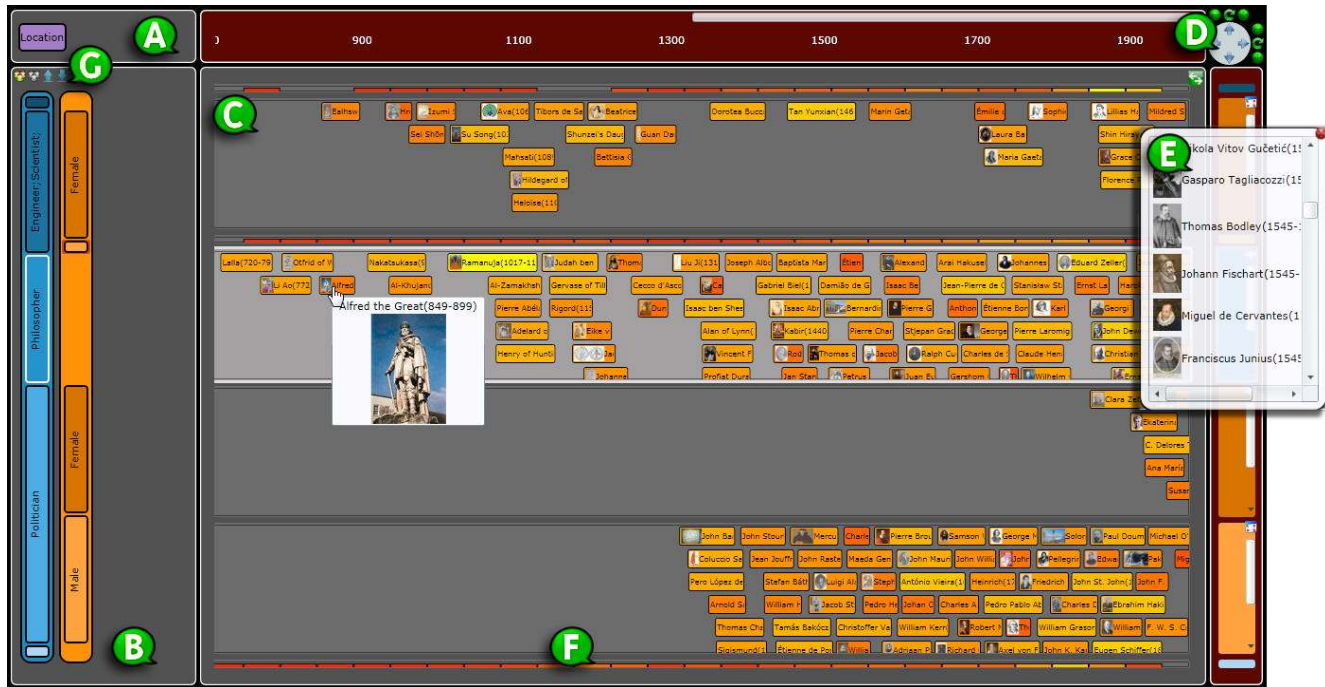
Location
A
0 900 1100 1300 1500 1700 1900
D
G
C
Ealhsw
Hr
Izumi
Ava(106
Tibors de Sa
Beatrice
Dorotea Bucc
Tan Yunxian(146
Marin Geta
Émilie
Sophi
Lillias Hu
Mildred S
Sei Shōn
Su Song(10
Shunzei's Daug
Guan Da
Laura Ba
Shin Hirs
Mahsati(108
Bettisia
Maria Gaeta
Grace
Hildegard of
Florence
Heloise(110
E
Nikola Vitov Gučetić(15
Gasparo Tagliacozzi(15
Thomas Bodley(1545-
Johann Fischart(1545-
Miguel de Cervantes(1
Franciscus Junius(1545
Engineer; Scientist;
Female
Philosopher
Lalla(720-79
Otfrid of W
Nakatsukasa(
Ramanuja(1017-11
Judah ben
Thom
Liu Ji(131
Joseph Albo
Baptista Mar
Étien
Alexand
Arai Hakuse
Johannes
Eduard Zeller(
Li Ao(772
Alfred
Al-Khujand
Al-Zamakhsh
Gervase of Till
Cecco d'Asco
Ca
Gabriel Biel(1
Damião de G
Isaac Be
Jean-Pierre de
Stanislaw St
Ernst La
Alfred the Great(849-899)
Pierre Abél
Rigord(11
Dun
Isaac ben Shes
Isaac Abr
Bernardin
Pierre G
Anthon
Étienne Bon
Karl
Georgi
Adelard o
Eike v
Alan of Lynn(
Kabir(1440
Pierre Char
Stjepan Grad
George
Pierre Laromig
John Dew
Henry of Hunti
Ja
Vincent F
Rod
Thomas
Jacob
Ralph Cu
Charles de
Claude Hen
Christian
Johanne
Proflat Dura
Jan Stan
Petrus
Juan Bu
Gershom
Wilhelm
Clara Ze
Ekaterin
C. Delores
Ana María
Susan
Female
Politician
John Ba
John Stour
Mercu
Charle
Pierre Brou
Samson
George
Solor
Paul Doum
Michel D'
Coluccio Sa
Jean Jouffr
John Raste
Maeda Gen
John Maur
John Willi
John
Pellegrin
Edwa
Pak
Mig
Pero López de
Stefan Bát
Luigi Al
Steph
António Vieira(1
Heinrich(1
Friedrich
John St. John(1
John F.
Arnold S
William H
Jacob St
Pedro He
Johan O
Charles A
Pedro Pablo Ab
Charles
Ebrahim Haki
Male
Thomas Cha
Tamás Bakócz
Christoffer Va
William Kerr
Robert H
Th
William Grasor
William
F. W. S. C
Sigismund(1
Étienne de Po
Willia
Adriaan P
Richard
Axel von F
John K. Kai
Eugen Schiffer(18
B
F